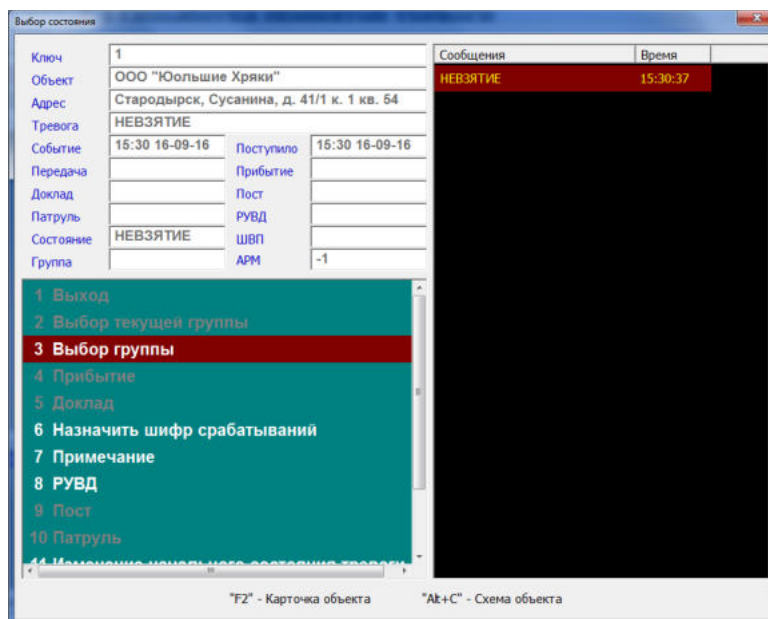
Выбор состояния

Ключ 1
Объект ООО "Юольшие Хряки"
Адрес Стародырск, Сусанина, д. 41/1 к. 1 кв. 54
Тревога НЕВЗЯТИЕ
Событие 15:30 16-09-16
Поступило 15:30 16-09-16
Передача
Прибытие
Доклад
Пост
Патруль
РУВД
Состояние НЕВЗЯТИЕ
ШВП
Группа
АРМ -1

| Сообщения | Время |
|---|---|
| НЕВЗЯТИЕ | 15:30:37 |

1 Выход
2 Выбор текущей группы
3 Выбор группы
4 Прибытие
5 Доклад
6 Назначить шифр срабатываний
7 Примечание
8 РУВД
9 Пост
10 Патруль
11 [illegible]

"F2" - Карточка объекта "Alt+C" - Схема объекта